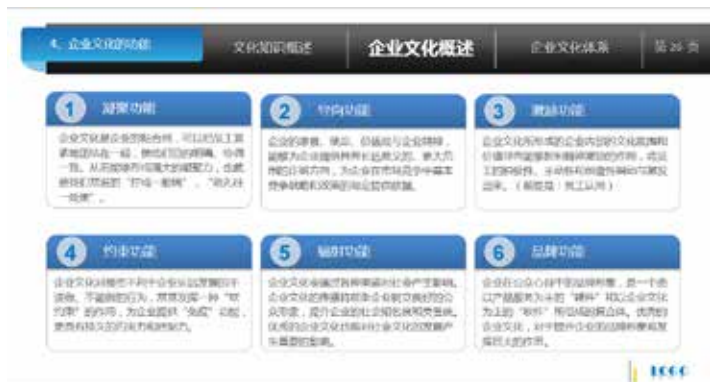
4. 企业文化的功能

文化知识概述

企业文化概述

企业文化体系

第 26 页

1 凝聚功能

企业文化就是企业的粘合剂，可以把员工紧紧地团结在一起，使他们目的明确，协调一致。从而能够形成强大的凝聚力，也就是我们常说的"拧成一股绳"、"劲儿往一处使"。

2 导向功能

企业的使命、愿景、价值观与企业精神，能够为企业提供具有长远意义的、更大范围的正确方向，为企业在市场竞争中基本竞争战略和政策的制定提供依据。

3 激励功能

企业文化所形成的企业内部的文化氛围和价值导向能够起到精神激励的作用，将员工的积极性、主动性和创造性调动与激发出来。（被尊重：员工认同）

4 约束功能

企业文化对企业中的每个成员的思想和行为具有约束和规范作用，不是制度式的硬性约束，而是一种软性约束，通过"软"约束来实现。

5 辐射功能

企业文化一旦形成较为固定的模式，它不仅会在企业内部发挥作用，而且会通过各种渠道对社会产生影响，优秀的企业文化对社会文化的发展产生重要的影响。

6 品牌功能

企业在公众心目中的品牌形象，是一个由以产品服务为主的"硬件"和以企业文化为主的"软件"所组成的复合体。优秀的企业文化，对于提升企业的品牌形象将发挥巨大的作用。

1000